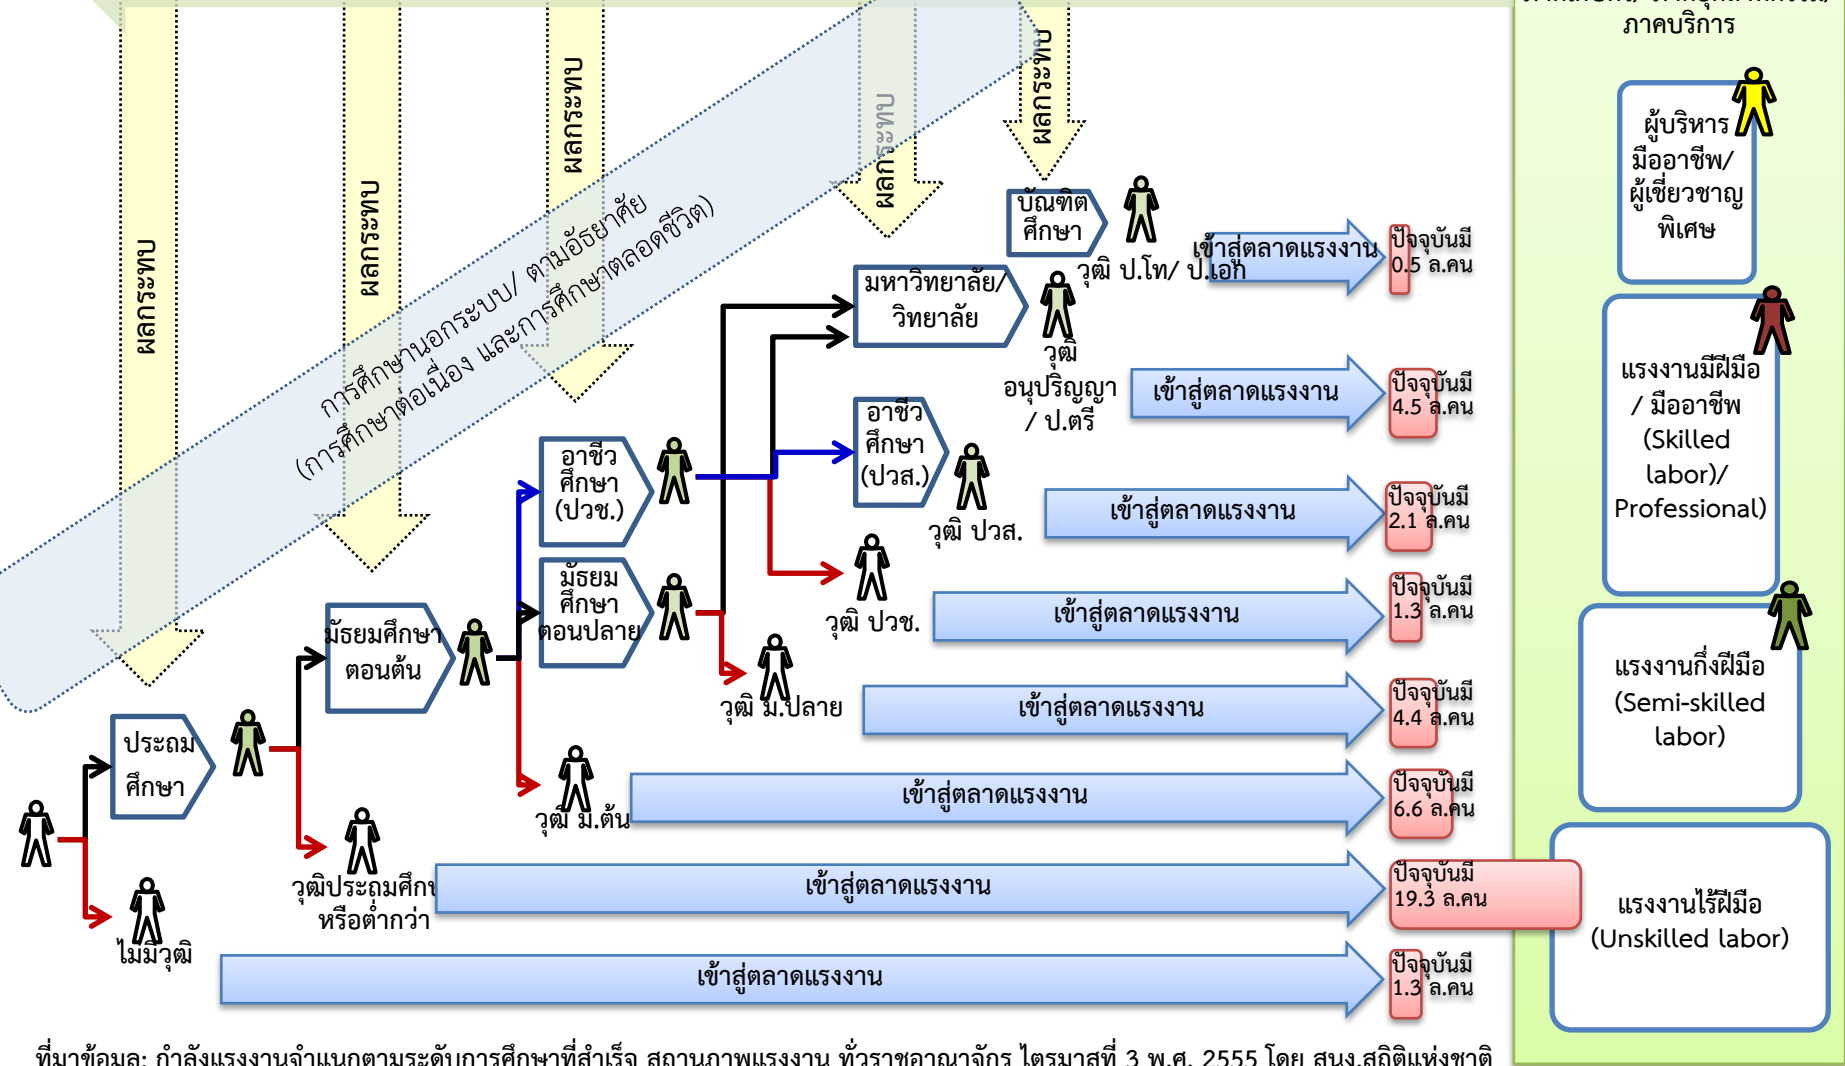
ภาคบริการ

ผลกระทบ
ผลกระทบ
ผลกระทบ
ผลกระทบ
ผลกระทบ

การศึกษานอกระบบ/ ตามอัธยาศัย
(การศึกษาต่อเนื่อง และการศึกษาตลอดชีวิต)

บัณฑิตศึกษา
วุฒิ ป.โท/ ป.เอก
เข้าสู่ตลาดแรงงาน
ปัจจุบันมี 0.5 ล.คน

มหาวิทยาลัย/ วิทยาลัย
วุฒิ อนุปริญญา / ป.ตรี
เข้าสู่ตลาดแรงงาน
ปัจจุบันมี 4.5 ล.คน

อาชีวศึกษา (ปวส.)
วุฒิ ปวส.
เข้าสู่ตลาดแรงงาน
ปัจจุบันมี 2.1 ล.คน

อาชีวศึกษา (ปวช.)
วุฒิ ปวช.
เข้าสู่ตลาดแรงงาน
ปัจจุบันมี 1.3 ล.คน

มัธยมศึกษาตอนปลาย
วุฒิ ม.ปลาย
เข้าสู่ตลาดแรงงาน
ปัจจุบันมี 4.4 ล.คน

มัธยมศึกษาตอนต้น
วุฒิ ม.ต้น
เข้าสู่ตลาดแรงงาน
ปัจจุบันมี 6.6 ล.คน

ประถมศึกษา
วุฒิประถมศึกษา หรือต่ำกว่า
เข้าสู่ตลาดแรงงาน
ปัจจุบันมี 19.3 ล.คน

ไม่มีวุฒิ
เข้าสู่ตลาดแรงงาน
ปัจจุบันมี 1.3 ล.คน

ผู้บริหาร มืออาชีพ/ ผู้เชี่ยวชาญพิเศษ

แรงงานมีฝีมือ / มืออาชีพ (Skilled labor)/ Professional)

แรงงานกึ่งฝีมือ (Semi-skilled labor)

แรงงานไร้ฝีมือ (Unskilled labor)

ที่มาข้อมูล: กำลังแรงงานจำแนกตามระดับการศึกษาที่สำเร็จ สถานภาพแรงงาน ทั่วราชอาณาจักร ไตรมาสที่ 3 พ.ศ. 2555 โดย สนง.สถิติแห่งชาติ